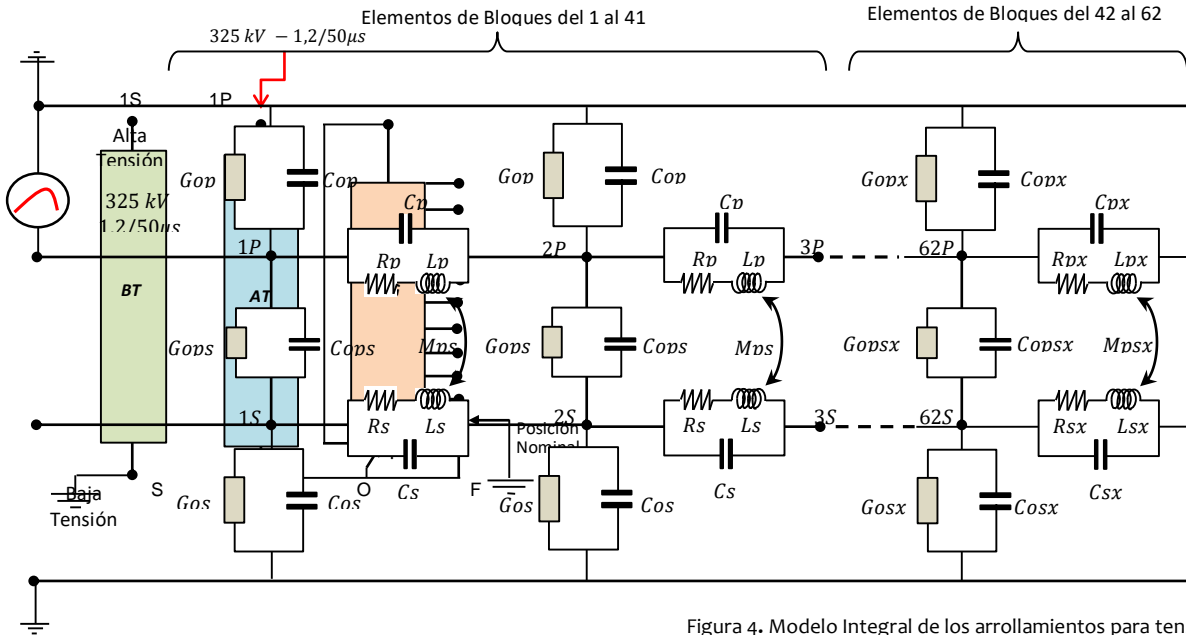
Elementos de Bloques del 1 al 41

Elementos de Bloques del 42 al 62

$325\,kV - 1,2/50\mu s$

1S 1P

Alta Tensión

$325\,kV$ $1,2/50\mu s$

BT

Baja Tensión

S

$Gop$ $Cop$

1P

AT

$Gops$ $Cops$

1S

$Gos$ $Cos$

O $Cs$ F

$Cp$ $Rp$ $Lp$

$Mps$

$Rs$ $Ls$

Posición Nominal

$Gop$ $Cop$

2P

$Gops$ $Cops$

2S

$Gos$ $Cos$

$Cp$ $Rp$ $Lp$ 3P

$Mps$

$Rs$ $Ls$ 3S

$Cs$

$Gopx$ $Copx$

62P

$Gopsx$ $Copsx$

62S

$Gosx$ $Cosx$

$Cpx$ $Rpx$ $Lpx$

$Mpsx$

$Rsx$ $Lsx$

$Csx$

Figura 4. Modelo Integral de los arrollamientos para ten